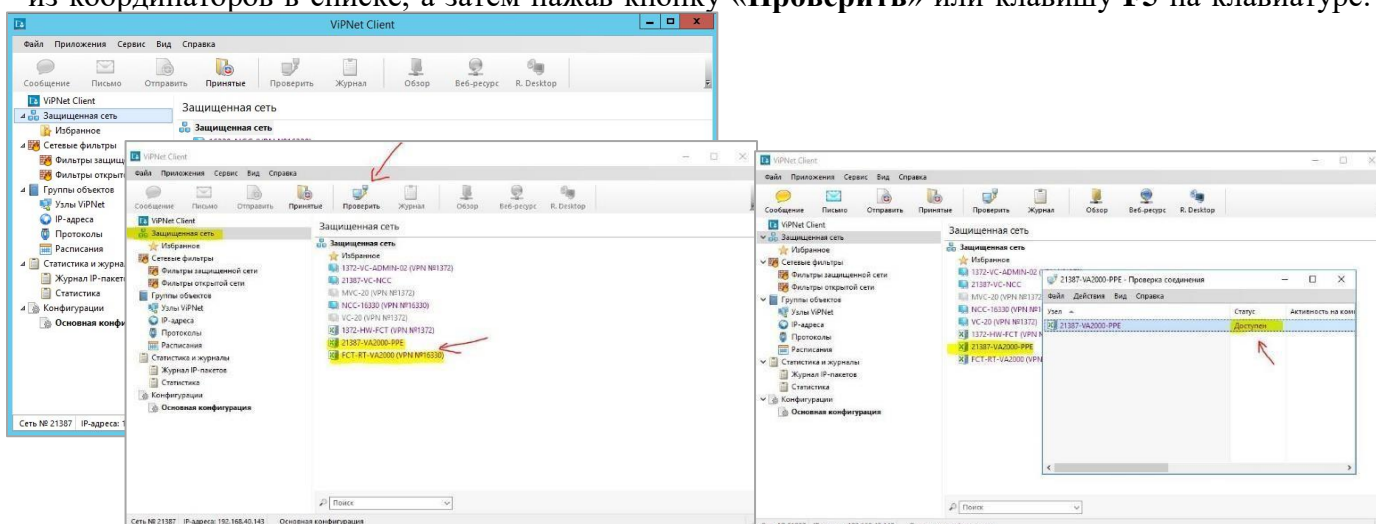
из координаторов в списке, а затем нажав кнопку «Проверить» или клавишу F5 на клавиатуре.

ViPNet Client

Файл Приложения Сервис Вид Справка

Сообщение Письмо Отправить Принятые Проверить Журнал Обзор Веб-ресурс R. Desktop

ViPNet Client
Защищенная сеть
Избранное
Сетевые фильтры
Фильтры защищ
Фильтры открыт
Группы объектов
Узлы ViPNet
IP-адреса
Протоколы
Расписания
Статистика и журнал
Журнал IP-пакет
Статистика
Конфигурации
Основная конфи

Защищенная сеть
Защищенная сеть

Сеть № 21387 IP-адреса: 1

ViPNet Client

Файл Приложения Сервис Вид Справка

Сообщение Письмо Отправить Принятые Проверить Журнал Обзор Веб-ресурс R. Desktop

ViPNet Client
Защищенная сеть
Избранное
Сетевые фильтры
Фильтры защищенной сети
Фильтры открытой сети
Группы объектов
Узлы ViPNet
IP-адреса
Протоколы
Расписания
Статистика и журналы
Журнал IP-пакетов
Статистика
Конфигурации
Основная конфигурация

Защищенная сеть
Защищенная сеть
Избранное
1372-VC-ADMIN-02 (VPN №1372)
21387-VC-NCC
MVC-20 (VPN №1372)
NCC-16330 (VPN №16330)
VC-20 (VPN №1372)
1372-HW-FCT (VPN №1372)
21387-VA2000-PPE
FCT-RT-VA2000 (VPN №16330)

Поиск

Сеть № 21387 IP-адреса: 192.168.40.143 Основная конфигурация

ViPNet Client

Файл Приложения Сервис Вид Справка

Сообщение Письмо Отправить Принятые Проверить Журнал Обзор Веб-ресурс R. Desktop

ViPNet Client
Защищенная сеть
Избранное
Сетевые фильтры
Фильтры защищенной сети
Фильтры открытой сети
Группы объектов
Узлы ViPNet
IP-адреса
Протоколы
Расписания
Статистика и журналы
Журнал IP-пакетов
Статистика
Конфигурации
Основная конфигурация

Защищенная сеть
Защищенная сеть
Избранное
1372-VC-ADMIN-02 (
21387-VC-NCC
MVC-20 (VPN №1372
NCC-16330 (VPN №1
VC-20 (VPN №1372)
1372-HW-FCT (VPN №
21387-VA2000-PPE
FCT-RT-VA2000 (VPN

21387-VA2000-PPE - Проверка соединения
Файл Действия Вид Справка

| Узел | Статус | Активность на ком |
|---|---|---|
| 21387-VA2000-PPE | Доступен | |

Поиск